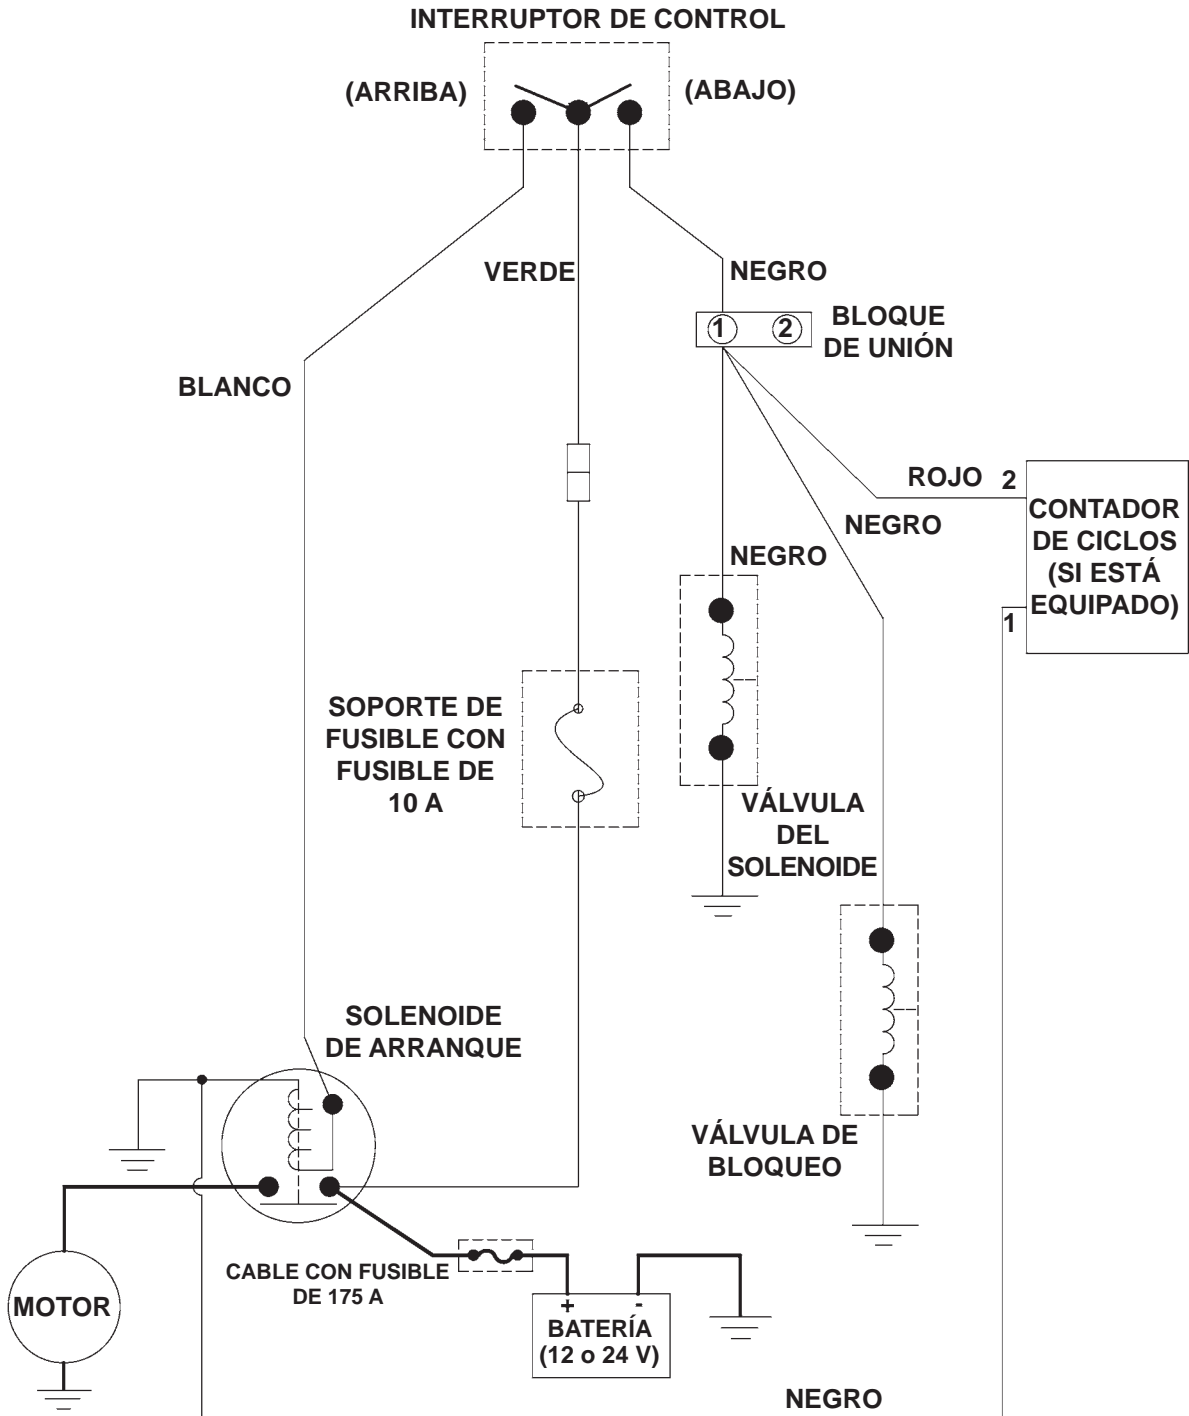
INTERRUPTOR DE CONTROL

(ARRIBA)

(ABAJO)

VERDE

NEGRO

1 2

BLOQUE DE UNIÓN

BLANCO

ROJO 2

CONTADOR DE CICLOS (SI ESTÁ EQUIPADO)

NEGRO

NEGRO

1

SOPORTE DE FUSIBLE CON FUSIBLE DE 10 A

VÁLVULA DEL SOLENOIDE

SOLENOIDE DE ARRANQUE

VÁLVULA DE BLOQUEO

MOTOR

CABLE CON FUSIBLE DE 175 A

+ -

BATERÍA (12 o 24 V)

NEGRO